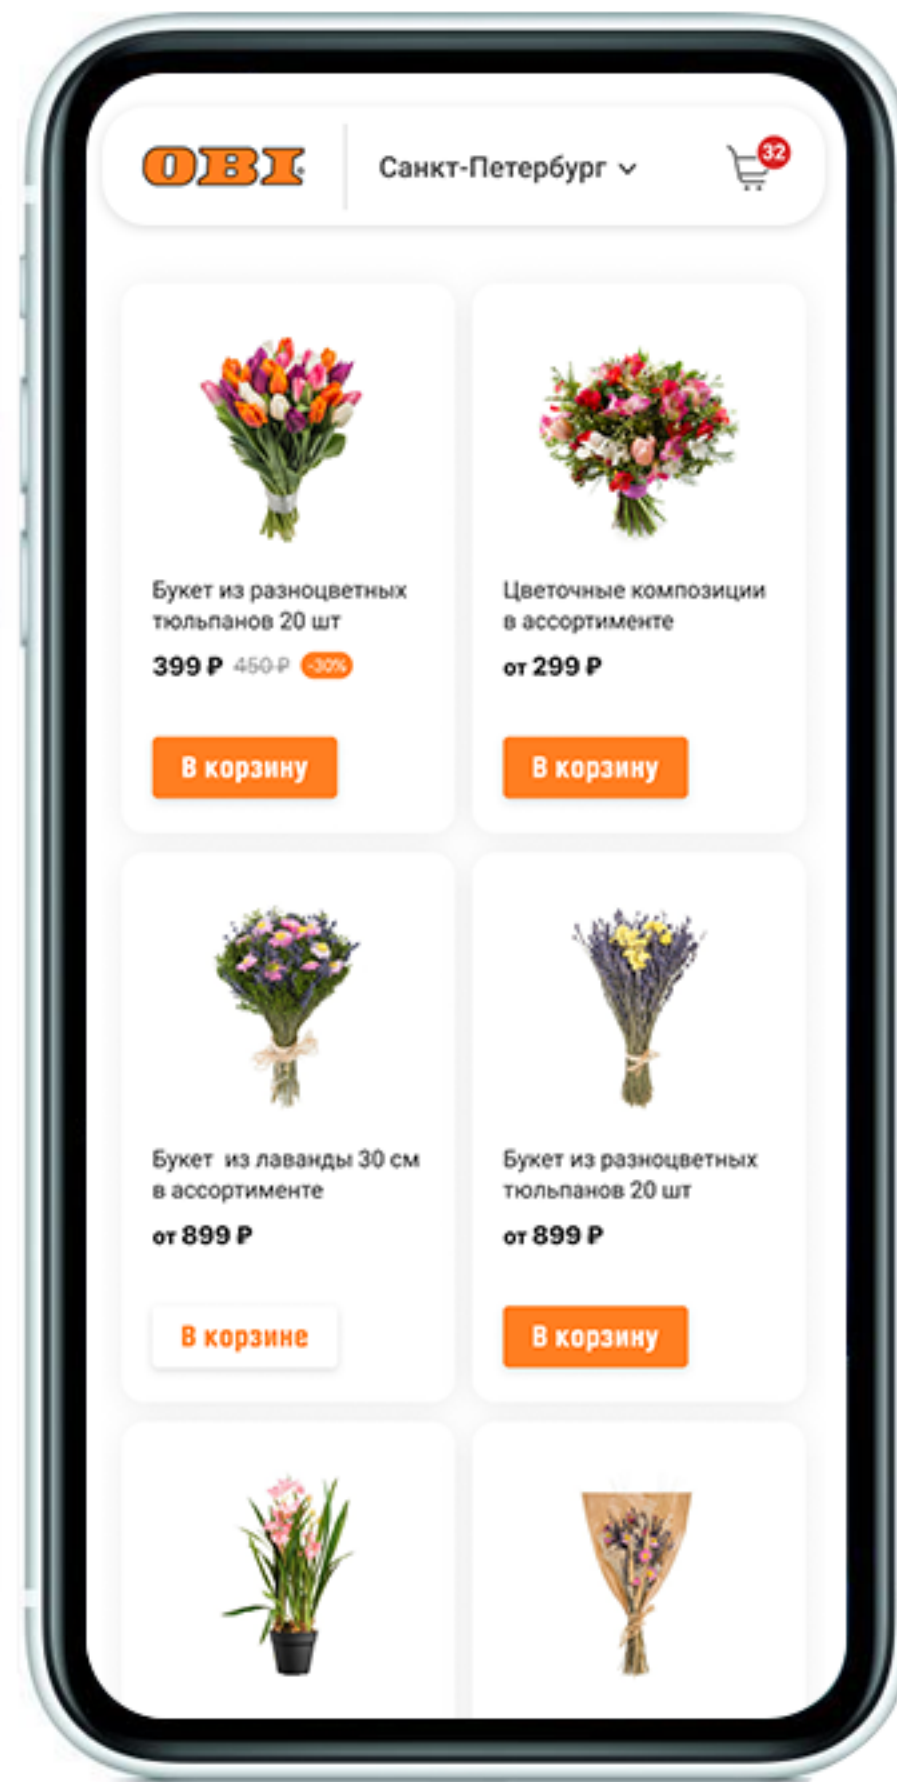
OBI

Санкт-Петербург

32

Букет из разноцветных тюльпанов 20 шт

399 ₽ 450 ₽ -30%

В корзину

Цветочные композиции в ассортименте

от 299 ₽

В корзину

Букет из лаванды 30 см в ассортименте

от 899 ₽

В корзине

Букет из разноцветных тюльпанов 20 шт

от 899 ₽

В корзину